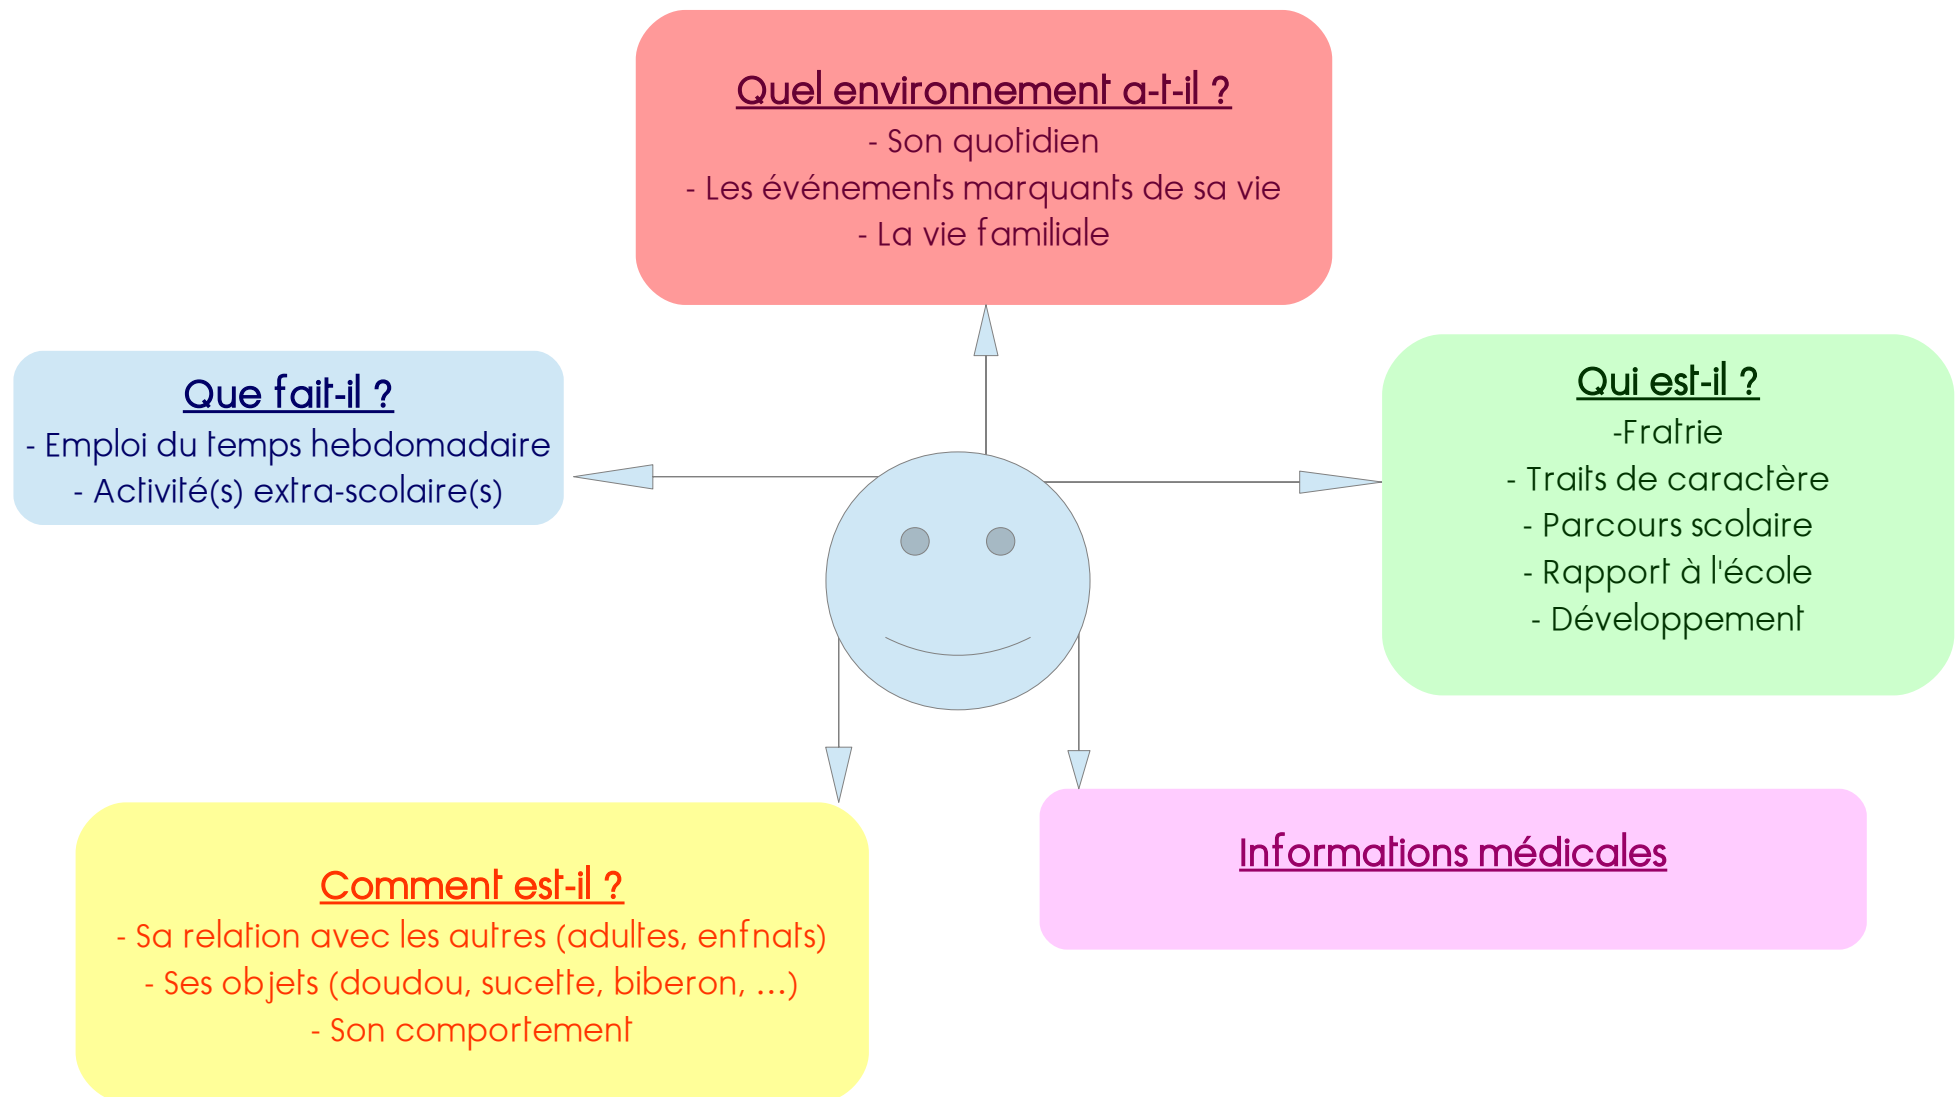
Quel environnement a-t-il ?
- Son quotidien
- Les événements marquants de sa vie
- La vie familiale

Que fait-il ?
- Emploi du temps hebdomadaire
- Activité(s) extra-scolaire(s)

Qui est-il ?
-Fratrie
- Traits de caractère
- Parcours scolaire
- Rapport à l'école
- Développement

Comment est-il ?
- Sa relation avec les autres (adultes, enfnats)
- Ses objets (doudou, sucette, biberon, ...)
- Son comportement

Informations médicales